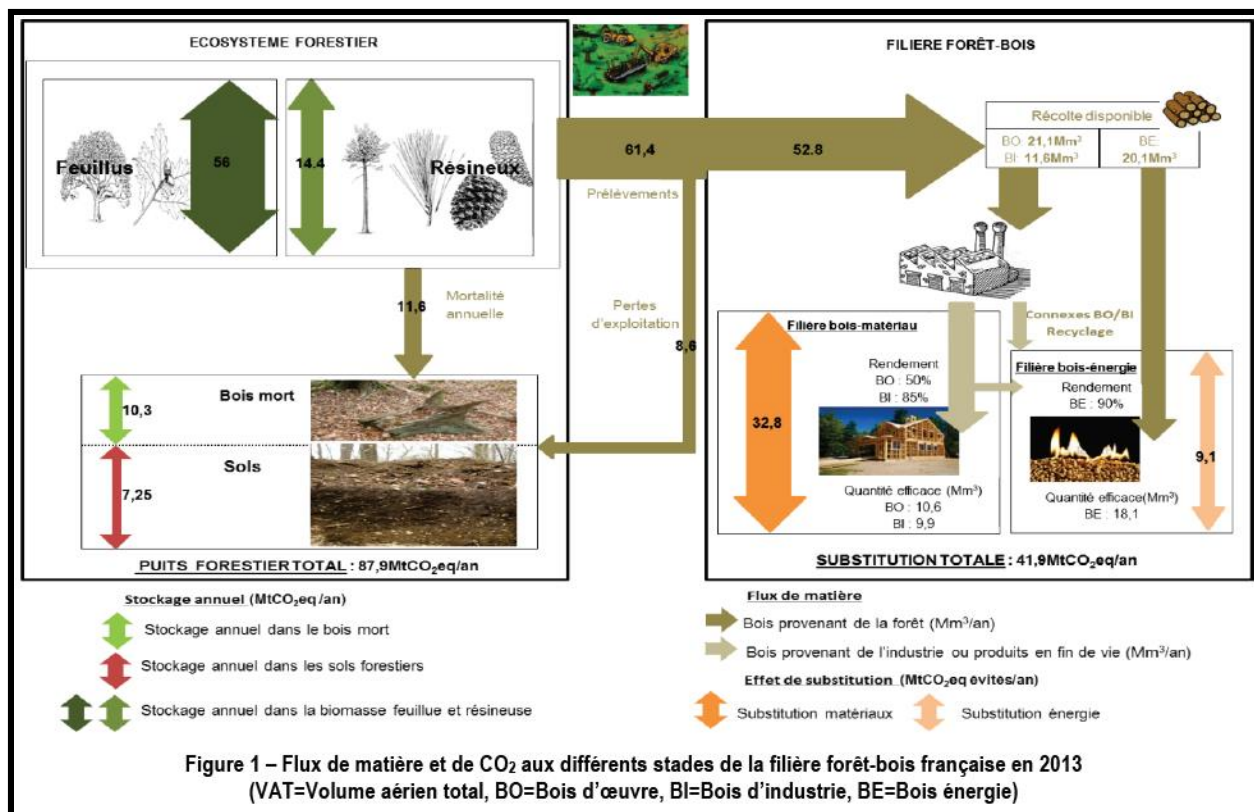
ECOSYSTEME FORESTIER

Feuillus

56

14.4

Résineux

61,4

52.8

Prélèvements

FILIERE FORÊT-BOIS

Récolte disponible

BO: 21,1Mm$^3$
BI: 11,6Mm$^3$

BE: 20,1Mm$^3$

11,6

Mortalité annuelle

Pertes d'exploitation

8,6

Connexes BO/BI Recyclage

Filière bois-matériau

Rendement
BO : 50%
BI : 85%

32,8

Quantité efficace (Mm$^3$)
BO : 10,6
BI : 9,9

Filière bois-énergie

Rendement
BE : 90%

9,1

Quantité efficace(Mm$^3$)
BE : 18,1

10,3

Bois mort

Sols

7,25

PUITS FORESTIER TOTAL : 87,9MtCO$_2$eq/an

SUBSTITUTION TOTALE : 41,9MtCO$_2$eq/an

Stockage annuel (MtCO$_2$eq /an)

Stockage annuel dans le bois mort

Stockage annuel dans les sols forestiers

Stockage annuel dans la biomasse feuillue et résineuse

Flux de matière

Bois provenant de la forêt (Mm$^3$/an)

Bois provenant de l'industrie ou produits en fin de vie (Mm$^3$/an)

Effet de substitution (MtCO$_2$eq évités/an)

Substitution matériaux

Substitution énergie

Figure 1 – Flux de matière et de CO$_2$ aux différents stades de la filière forêt-bois française en 2013
(VAT=Volume aérien total, BO=Bois d'œuvre, BI=Bois d'industrie, BE=Bois énergie)